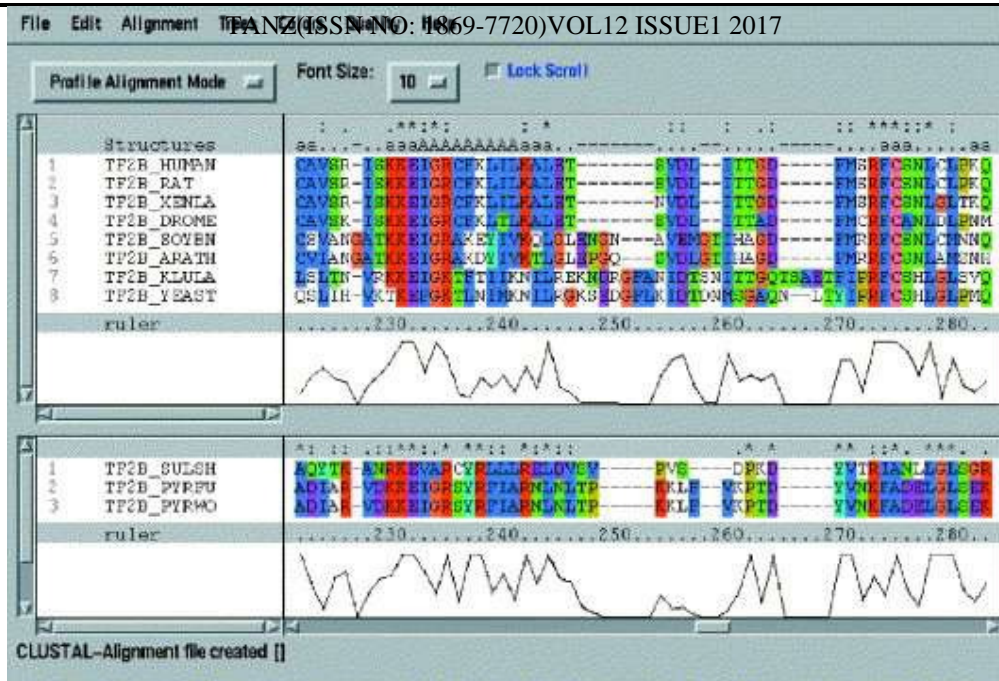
File Edit Alignment Trees Colors Quality Help

PANZ(ISSN NO: 1869-7720)VOL12 ISSUE1 2017

Profile Alignment Mode

Font Size: 10

Lock Scroll

Structures
1 TF2B_HUMAN
2 TF2B_RAT
3 TF2B_XENLA
4 TF2B_DROME
5 TF2B_SOYBN
6 TF2B_ARATH
7 TF2B_KLULA
8 TF2B_YEAST
ruler

aa...-..aaaAAAAAAAAAaaa..
CAVSR-ISKKEIGRCFKLILKALET--------SVDL--ITTGD-----FMSRFCSNLCLPKQ
CAVSR-ISKKEIGRCFKLILKALET--------SVDL--ITTGD-----FMSRFCSNLCLPKQ
CAVSR-ISKKEIGRCFKLILKALET--------NVDL--ITTGD-----FMSRFCSNLGLTKQ
CAVSK-ISKKEIGRCFKLTLKALET--------SVDL--ITTAD-----FMCRFCANLDLPNM
CEVANGATKKEIGRAKEYIVKQLGLENGN---AVEMGTIHAGD-----FMRRFCSNLCMNNQ
CVIANGATKKEIGRAKDYIVKTLGLEPGQ----SVDLGTIHAGD-----FMRRFCSNLAMNNH
LSLTN-VRKKEIGKTFTTIKNILREKNDFGFANIDTSNTTTGQISAETFIPRFCSHLGLSVQ
QSLIH-VKTKEEGKTLNIMKNILRGKSEDGFLKIDTDNMSGAQN---LTYIPRFCSHLGLPMQ
.......230.......240.......250.......260.......270.......280..

1 TF2B_SULSH
2 TF2B_PYRFU
3 TF2B_PYRWO
ruler

AQYTR-ANRKEVARCYRLLLRELDVSV------PVS----DPKD------YVTRIANLLGLSGR
ADIAR-VTKKEIGRSYRFIARNLNLTP------KKLF--VKPTD------YVNKFADELGLSEK
ADIAR-VTKKEIGRSYRFIARNLNLTP------KKLF--VKPTD------YVNKFADELGLSEK
.......230.......240.......250.......260.......270.......280..

CLUSTAL-Alignment file created []